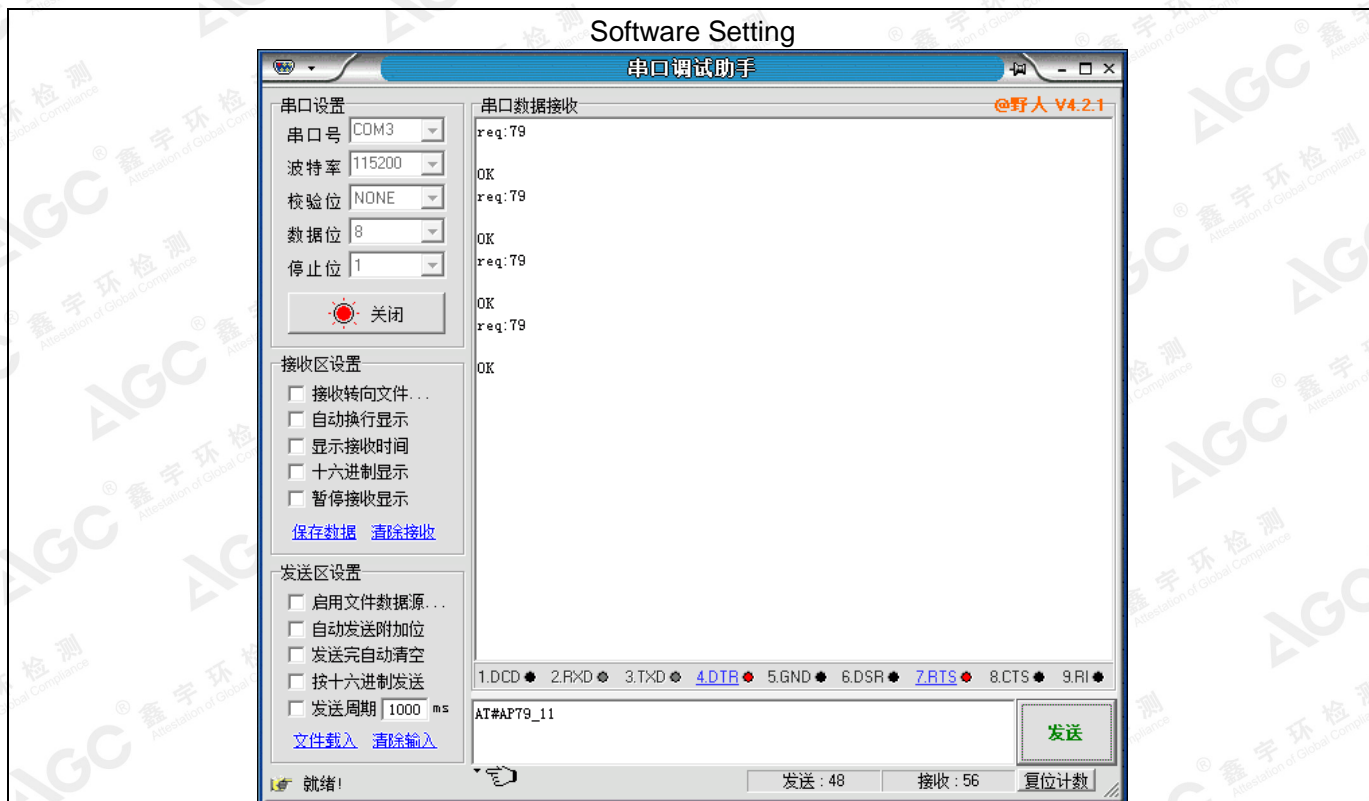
Software Setting

串口调试助手

串口设置
串口号 COM3
波特率 115200
校验位 NONE
数据位 8
停止位 1
关闭

串口数据接收
@野人 V4.2.1

req:79

OK
req:79

OK
req:79

OK
req:79

OK

接收区设置
接收转向文件...
自动换行显示
显示接收时间
十六进制显示
暂停接收显示
保存数据 清除接收

发送区设置
启用文件数据源...
自动发送附加位
发送完自动清空
按十六进制发送
发送周期 1000 ms
文件载入 清除输入

1.DCD 2.RXD 3.TXD 4.DTR 5.GND 6.DSR 7.RTS 8.CTS 9.RI

AT#AP79_11

发送

就绪! 发送：48 接收：56 复位计数